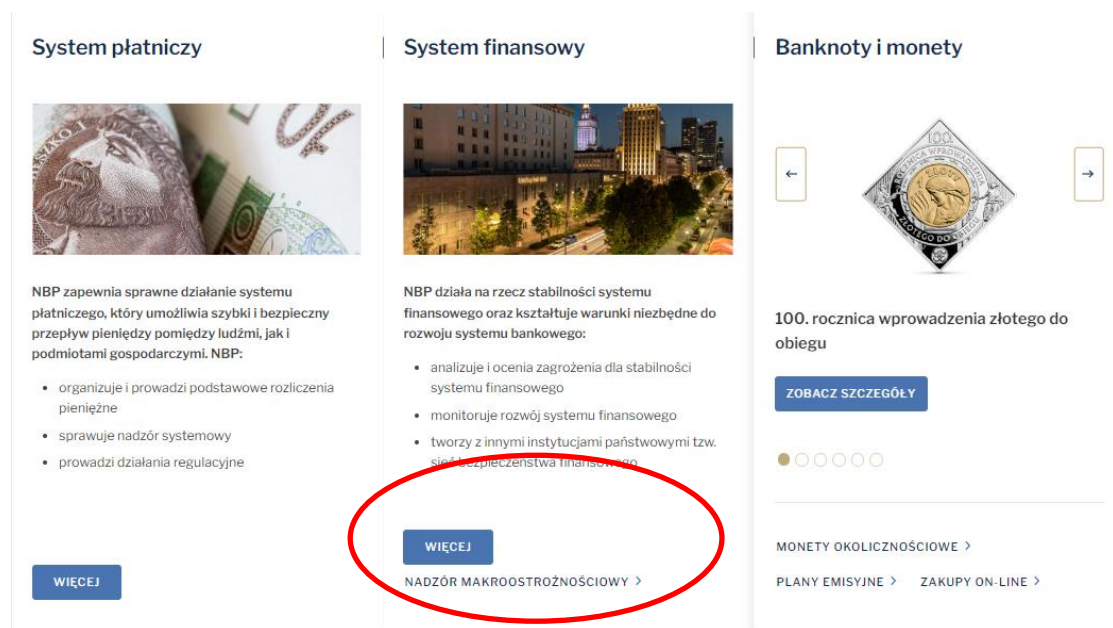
System płatniczy

NBP zapewnia sprawne działanie systemu płatniczego, który umożliwia szybki i bezpieczny przepływ pieniędzy pomiędzy ludźmi, jak i podmiotami gospodarczymi. NBP:

- organizuje i prowadzi podstawowe rozliczenia pieniężne
- sprawuje nadzór systemowy
- prowadzi działania regulacyjne

WIĘCEJ

System finansowy

NBP działa na rzecz stabilności systemu finansowego oraz kształtuje warunki niezbędne do rozwoju systemu bankowego:

- analizuje i ocenia zagrożenia dla stabilności systemu finansowego
- monitoruje rozwój systemu finansowego
- tworzy z innymi instytucjami państwowymi tzw. sieć bezpieczeństwa finansowego

WIĘCEJ

NADZÓR MAKROOSTROŻNOŚCIOWY >

Banknoty i monety

←

→

100 ROCZNICA WPROWADZENIA ZŁOTEGO DO OBIEGU 1 ZŁOTY

100. rocznica wprowadzenia złotego do obiegu

ZOBACZ SZCZEGÓŁY

MONETY OKOLICZNOŚCIOWE >

PLANY EMISYJNE >

ZAKUPY ON-LINE >